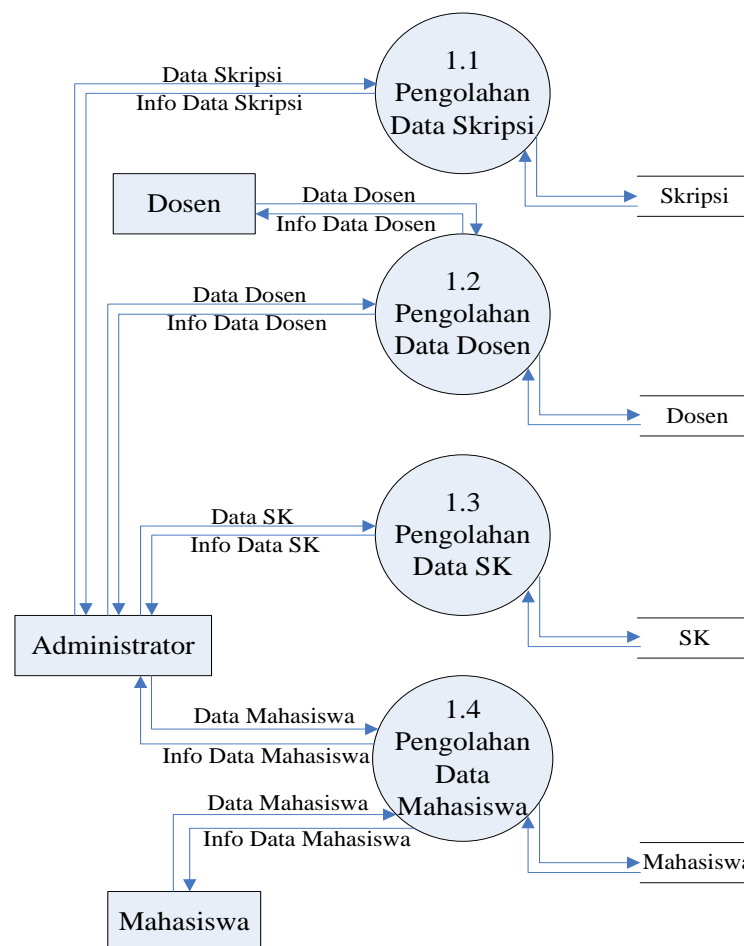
1.1
Pengolahan
Data Skripsi

Data Skripsi
Info Data Skripsi

Skripsi

Dosen

Data Dosen
Info Data Dosen

1.2
Pengolahan
Data Dosen

Data Dosen
Info Data Dosen

Dosen

1.3
Pengolahan
Data SK

Data SK
Info Data SK

SK

Administrator

1.4
Pengolahan
Data
Mahasiswa

Data Mahasiswa
Info Data Mahasiswa

Data Mahasiswa
Info Data Mahasiswa

Mahasiswa

Mahasiswa